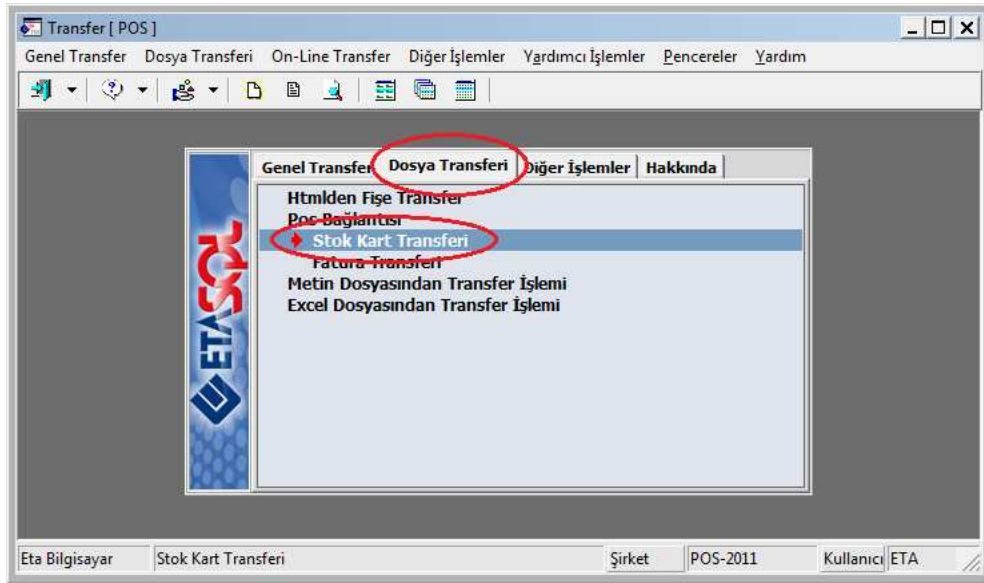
Transfer [ POS ]

Genel Transfer Dosya Transferi On-Line Transfer Diğer İşlemler Yardımcı İşlemler Pencereler Yardım

Genel Transfer Dosya Transferi Diğer İşlemler Hakkında

Htmlden Fişe Transfer
Pos Bağlantısı
Stok Kart Transferi
Fatura Transferi
Metin Dosyasından Transfer İşlemi
Excel Dosyasından Transfer İşlemi

ETASQL

Eta Bilgisayar | Stok Kart Transferi | Şirket | POS-2011 | Kullanıcı | ETA